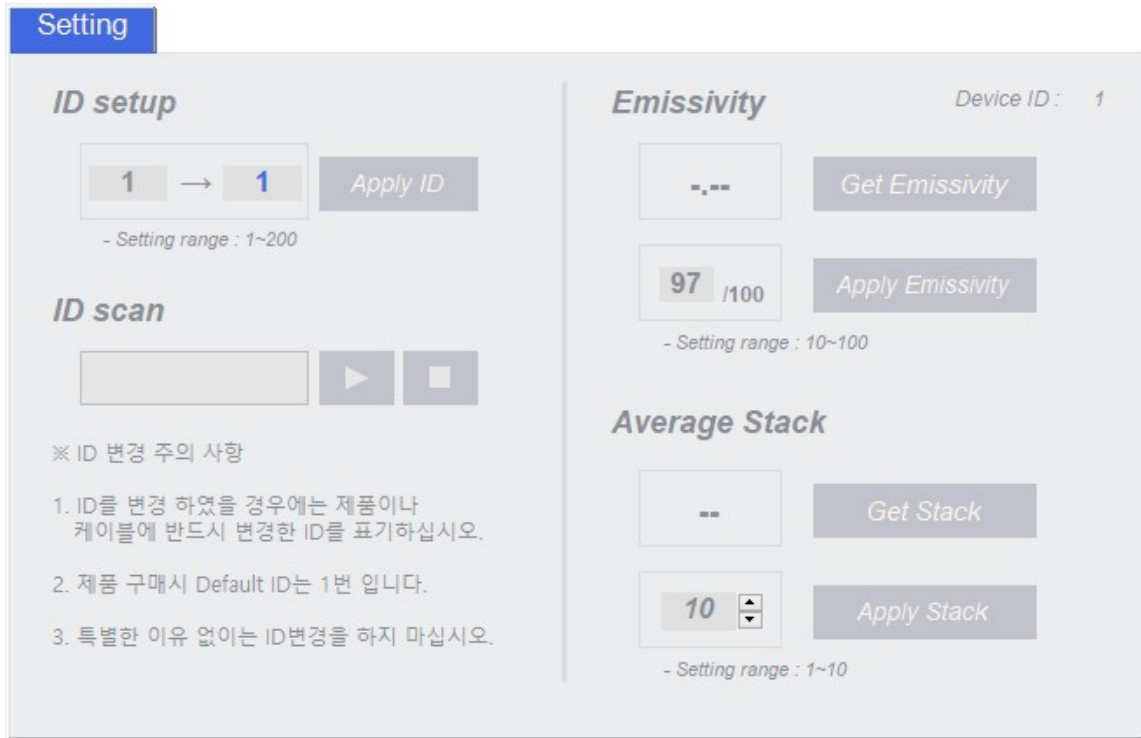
Setting

ID setup

1 → 1

Apply ID

- Setting range : 1~200

ID scan

※ ID 변경 주의 사항

1. ID를 변경 하였을 경우에는 제품이나 케이블에 반드시 변경한 ID를 표기하십시오.

2. 제품 구매시 Default ID는 1번 입니다.

3. 특별한 이유 없이는 ID변경을 하지 마십시오.

Emissivity

Device ID : 1

-.--

Get Emissivity

97 /100

Apply Emissivity

- Setting range : 10~100

Average Stack

--

Get Stack

10

Apply Stack

- Setting range : 1~10